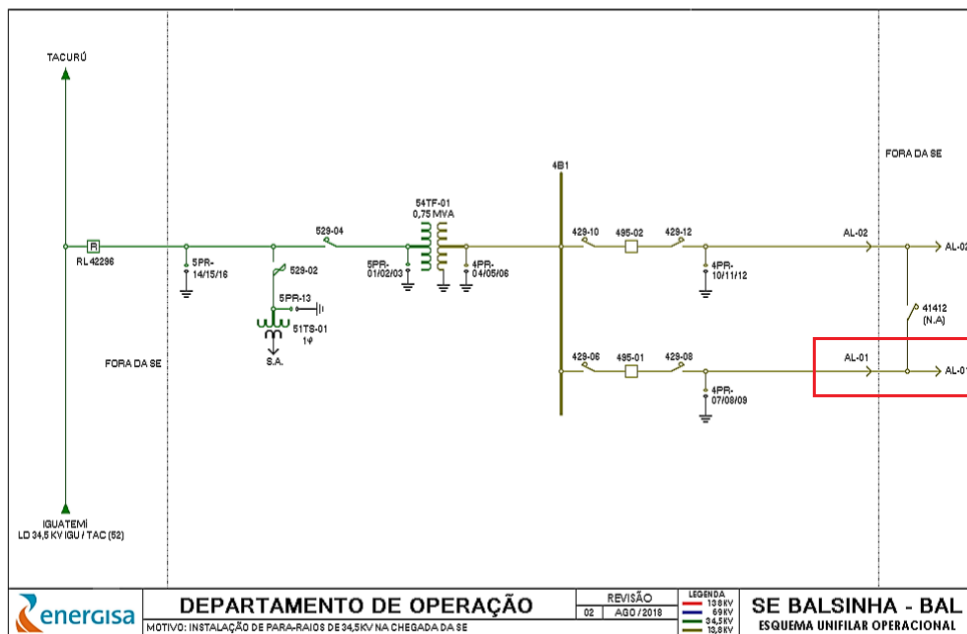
TACURÚ

R
RL 42296

5PR-
14/15/16

529-02

5PR-13

51TS-01
1φ

S.A.

529-04

54TF-01
0,75 MVA

5PR-
01/02/03

4PR-
04/05/06

4B1

429-10

495-02

429-12

4PR-
10/11/12

AL-02

AL-02

FORA DA SE

41412
(N.A)

429-06

495-01

429-08

4PR-
07/08/09

AL-01

AL-01

FORA DA SE

IGUATEMI
LD 34,5 KV IGU / TAC (52)

energisa

DEPARTAMENTO DE OPERAÇÃO

MOTIVO: INSTALAÇÃO DE PARA-RAIOS DE 34,5KV NA CHEGADA DA SE

| REVISÃO | |
|---|---|
| 02 | AGO / 2018 |

LEGENDA
138KV
69KV
34,5KV
13,8KV

SE BALSINHA - BAL

ESQUEMA UNIFILAR OPERACIONAL